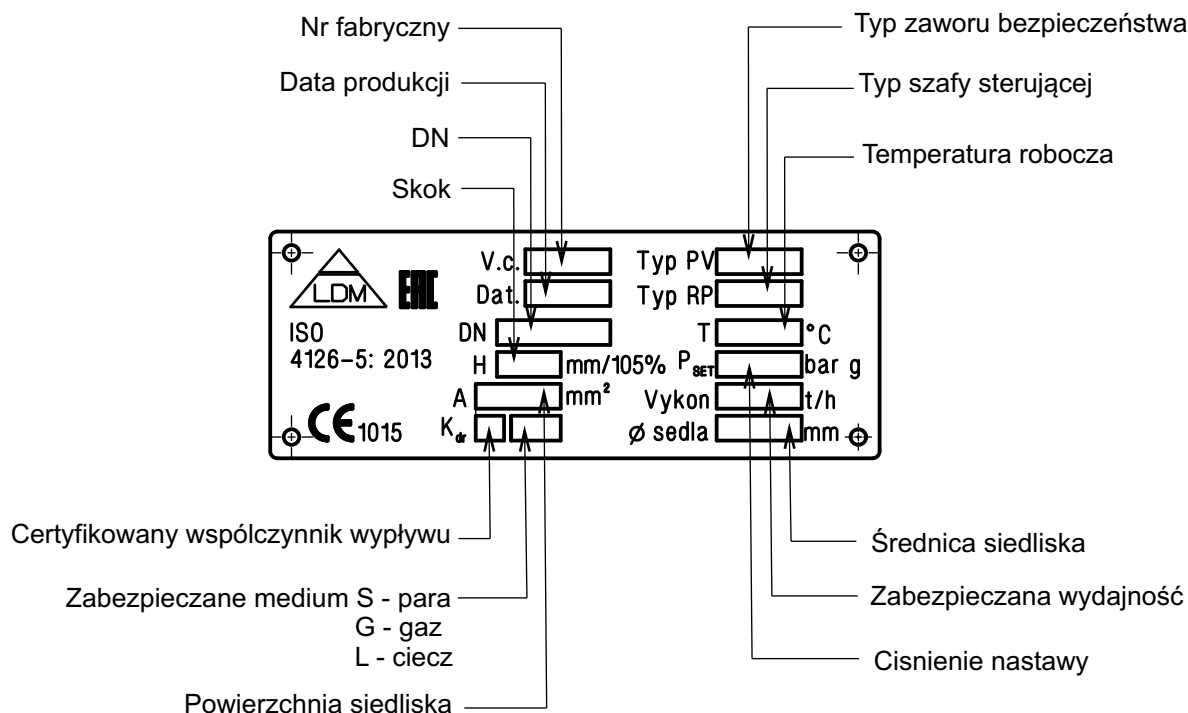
Nr fabryczny

Data produkcji

DN

Skok

Typ zaworu bezpieczeństwa

Typ szafy sterującej

Temperatura robocza

LDM

EAC

ISO
4126-5: 2013

CE 1015

V.c.

Dat.

DN

H mm/105%

A $mm^2$

$K_{dr}$

Typ PV

Typ RP

T °C

$P_{SET}$ bar g

Vykon t/h

ø sedla mm

Certyfikowany wspólczynnik wypływu

Zabezpieczane medium S - para
G - gaz
L - ciecz

Powierzchnia siedliska

Średnica siedliska

Zabezpieczana wydajność

Cisnienie nastawy